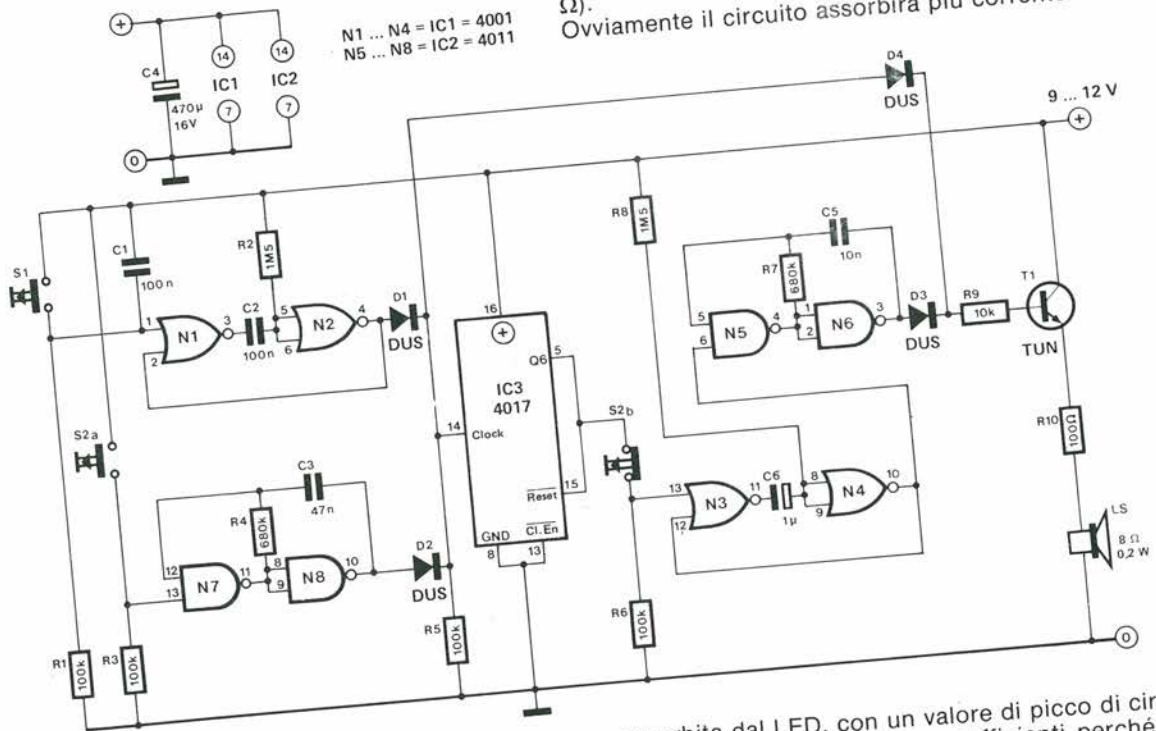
Ω).
Ovviamente il circuito assorbirà più corrente

N1 ... N4 = IC1 = 4001
N5 ... N8 = IC2 = 4011

C4
470µ
16V
IC1
IC2
14
14
7
7

D4
DUS
9 ... 12 V

S1
C1
100 n
R2
1M5
N1
C2
100 n
N2
D1
DUS
1
2
3
5
6
4

16
IC3
4017
Q6
5
14
Clock
Reset
15
GND
Cl. En
8
13

R8
1M5
C5
10n
R7
680k
N5
N6
D3
DUS
R9
10k
T1
TUN
5
6
4
1
2
3

S2a
S2b
C3
47n
R4
680k
N7
N8
12
13
11
8
9
10
D2
DUS

N3
C6
1µ
N4
13
12
11
8
9
10

R10
100Ω
LS
8 Ω
0,2 W

R1
100k
R3
100k
R5
100k
R6
100k

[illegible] assorbita dal LED, con un valore di picco di cir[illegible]
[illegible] sufficienti perché